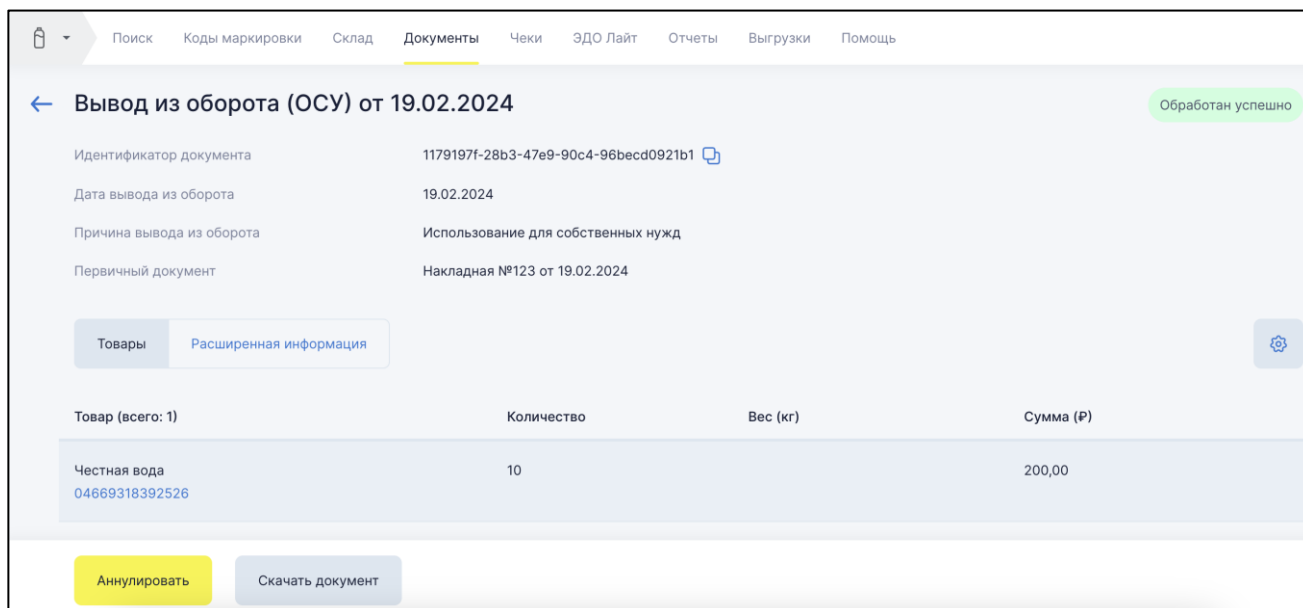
Поиск Коды маркировки Склад Документы Чеки ЭДО Лайт Отчеты Выгрузки Помощь

Вывод из оборота (ОСУ) от 19.02.2024

Обработан успешно

Идентификатор документа 1179197f-28b3-47e9-90c4-96becd0921b1

Дата вывода из оборота 19.02.2024

Причина вывода из оборота Использование для собственных нужд

Первичный документ Накладная №123 от 19.02.2024

Товары Расширенная информация

| Товар (всего: 1) | Количество | Вес (кг) | Сумма (₽) |
|---|---|---|---|
| Честная вода 04669318392526 | 10 | | 200,00 |

Аннулировать Скачать документ